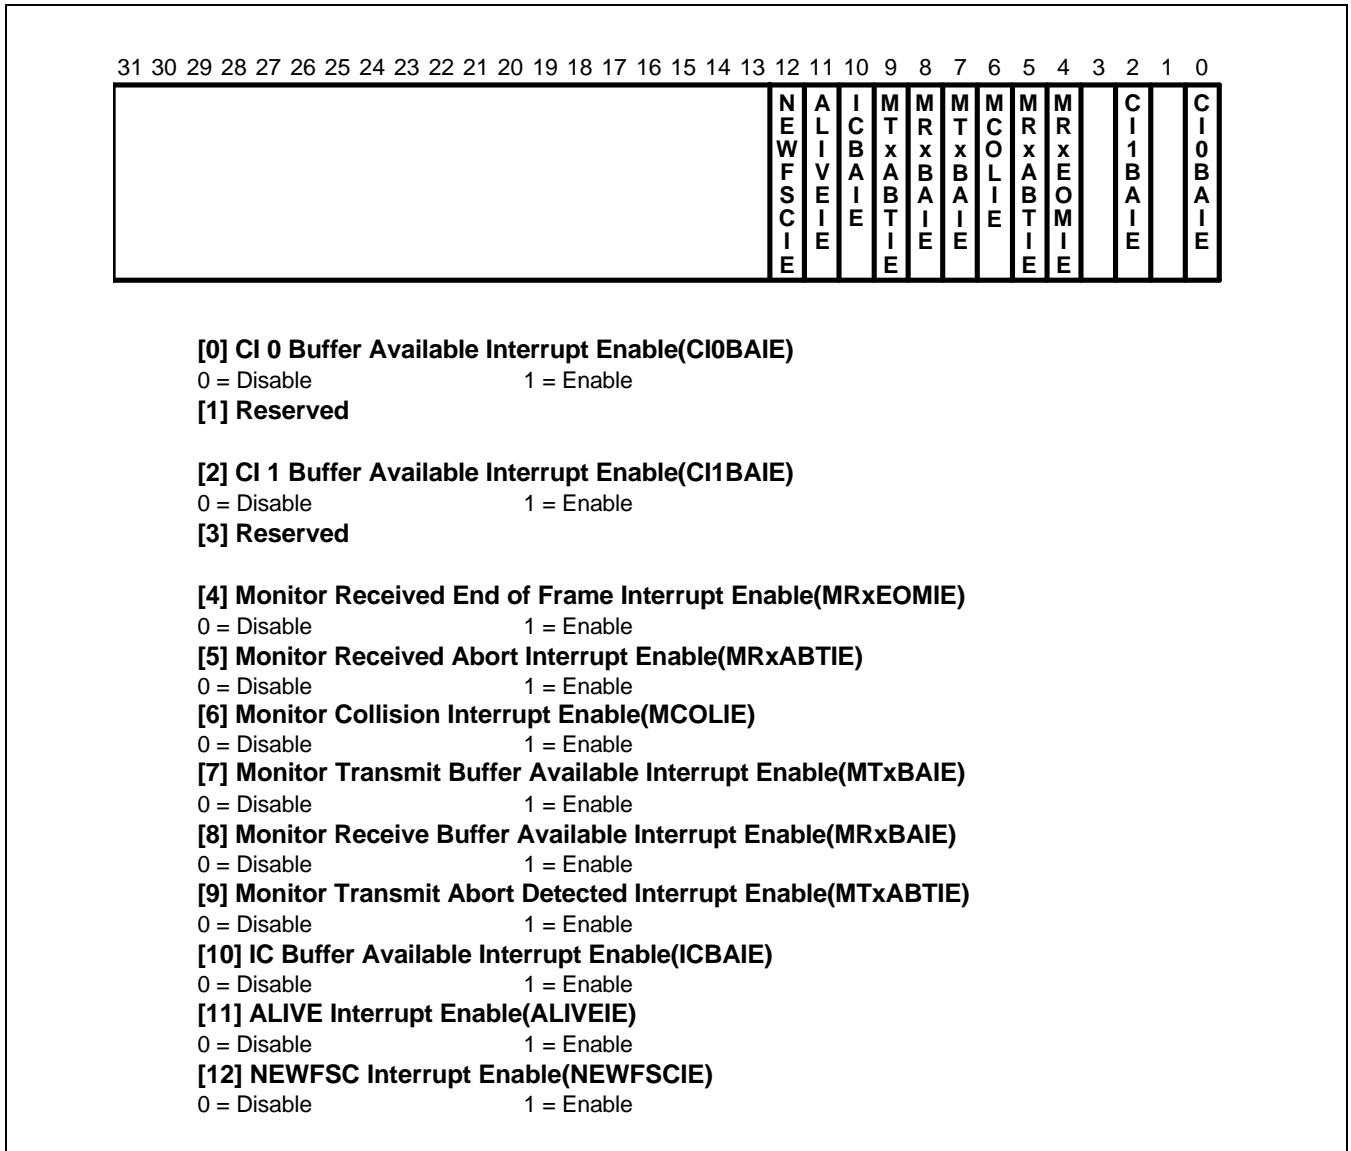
31 30 29 28 27 26 25 24 23 22 21 20 19 18 17 16 15 14 13 12 11 10 9 8 7 6 5 4 3 2 1 0

| | NEWFSCIE | ALIVEIE | ICBAIE | MTxABTIE | MRxBAIE | MTxBAIE | MCOLIE | MRxABTIE | MRxEOMIE | | CI1BAIE | | CI0BAIE |
|---|---|---|---|---|---|---|---|---|---|---|---|---|---|

**[0] CI 0 Buffer Available Interrupt Enable(CI0BAIE)**
0 = Disable 1 = Enable
**[1] Reserved**

**[2] CI 1 Buffer Available Interrupt Enable(CI1BAIE)**
0 = Disable 1 = Enable
**[3] Reserved**

**[4] Monitor Received End of Frame Interrupt Enable(MRxEOMIE)**
0 = Disable 1 = Enable
**[5] Monitor Received Abort Interrupt Enable(MRxABTIE)**
0 = Disable 1 = Enable
**[6] Monitor Collision Interrupt Enable(MCOLIE)**
0 = Disable 1 = Enable
**[7] Monitor Transmit Buffer Available Interrupt Enable(MTxBAIE)**
0 = Disable 1 = Enable
**[8] Monitor Receive Buffer Available Interrupt Enable(MRxBAIE)**
0 = Disable 1 = Enable
**[9] Monitor Transmit Abort Detected Interrupt Enable(MTxABTIE)**
0 = Disable 1 = Enable
**[10] IC Buffer Available Interrupt Enable(ICBAIE)**
0 = Disable 1 = Enable
**[11] ALIVE Interrupt Enable(ALIVEIE)**
0 = Disable 1 = Enable
**[12] NEWFSC Interrupt Enable(NEWFSCIE)**
0 = Disable 1 = Enable